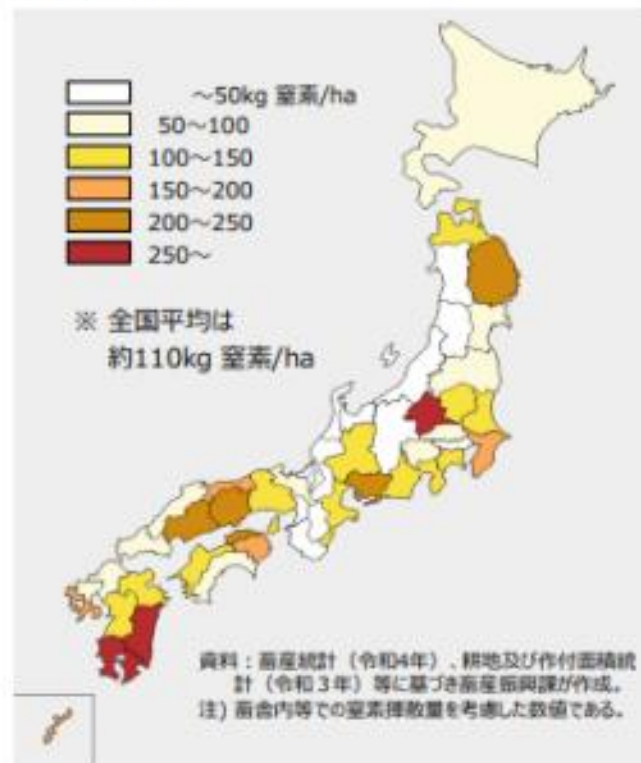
~50kg 窒素/ha
50~100
100~150
150~200
200~250
250~

※ 全国平均は
約110kg 窒素/ha

資料：畜産統計（令和4年）、耕地及び作付面積統計（令和３年）等に基づき畜産振興課が作成。
注）畜舎内等での窒素揮散量を考慮した数値である。